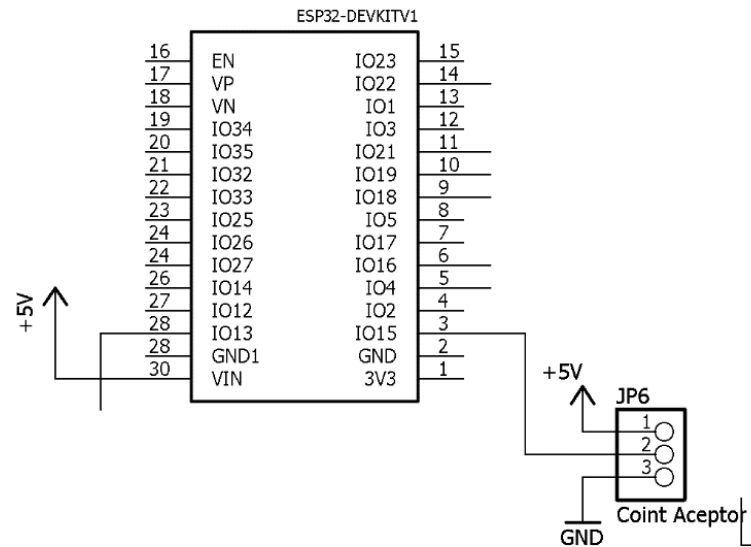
ESP32-DEVKITV1

| | | | |
|---|---|---|---|
| 16 | EN | IO23 | 15 |
| 17 | VP | IO22 | 14 |
| 18 | VN | IO1 | 13 |
| 19 | IO34 | IO3 | 12 |
| 20 | IO35 | IO21 | 11 |
| 21 | IO32 | IO19 | 10 |
| 22 | IO33 | IO18 | 9 |
| 23 | IO25 | IO5 | 8 |
| 24 | IO26 | IO17 | 7 |
| 24 | IO27 | IO16 | 6 |
| 26 | IO14 | IO4 | 5 |
| 27 | IO12 | IO2 | 4 |
| 28 | IO13 | IO15 | 3 |
| 28 | GND1 | GND | 2 |
| 30 | VIN | 3V3 | 1 |

+5V

+5V

JP6

1
2
3

Coint Aceptor

GND